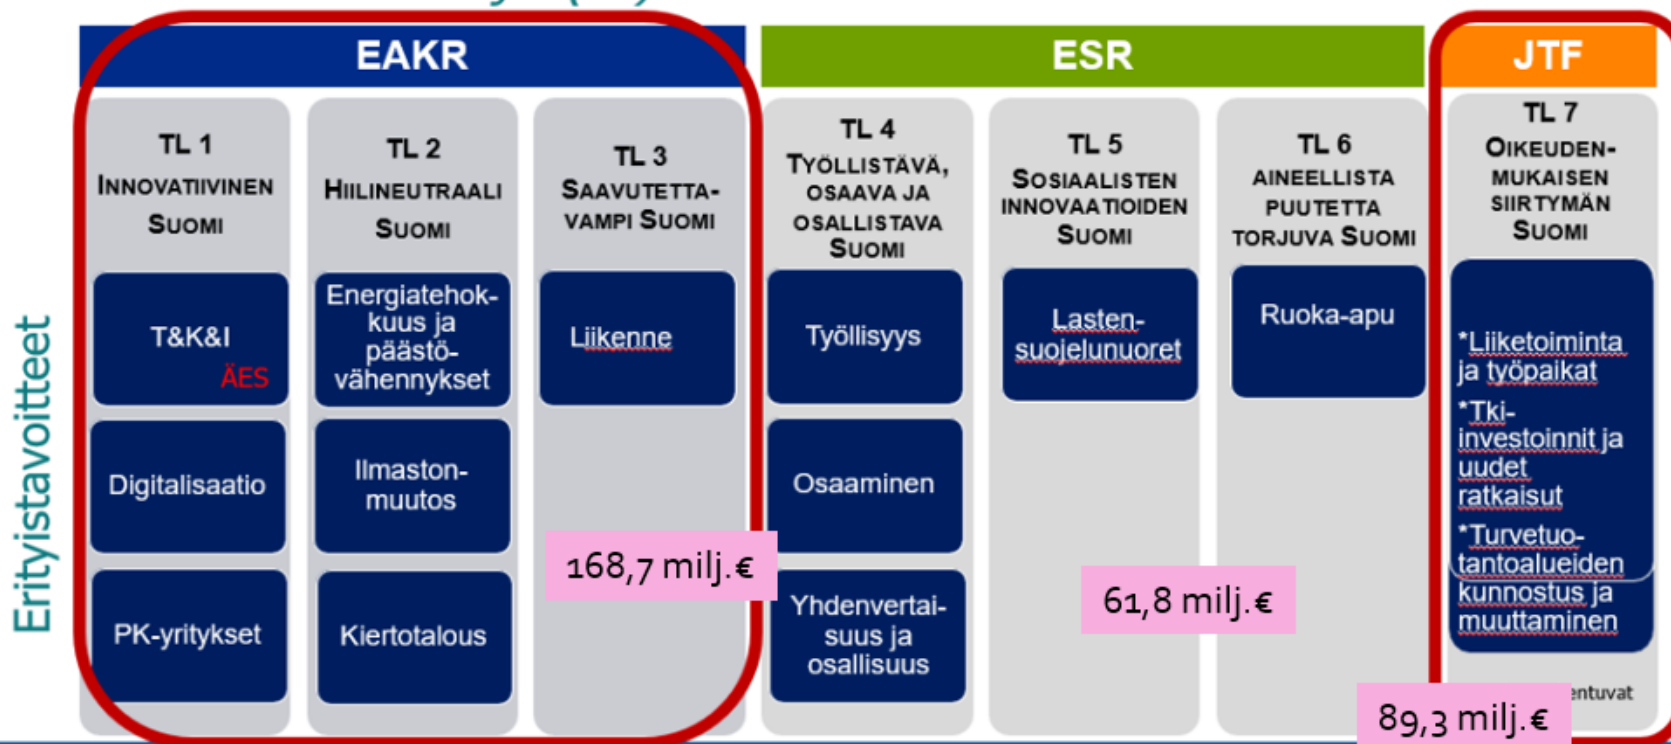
EAKR

ESR

JTF

Erityistavoitteet

TL 1 Innovatiivinen Suomi

T&K&I
ÄES

Digitalisaatio

PK-yritykset

TL 2 Hiilineutraali Suomi

Energiatehokkuus ja päästövähennykset

Ilmastonmuutos

Kiertotalous

TL 3 Saavutettavampi Suomi

Liikenne

168,7 milj.€

TL 4 Työllistävä, osaava ja osallistava Suomi

Työllisyys

Osaaminen

Yhdenvertaisuus ja osallisuus

TL 5 Sosiaalisten innovaatioiden Suomi

Lastensuojelunuoret

61,8 milj.€

TL 6 Aineellista puutetta torjuva Suomi

Ruoka-apu

TL 7 Oikeudenmukaisen siirtymän Suomi

*Liiketoiminta ja työpaikat
*Tki-investoinnit ja uudet ratkaisut
*Turvetuotantoalueiden kunnostus ja muuttaminen

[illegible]ntuvat

89,3 milj.€